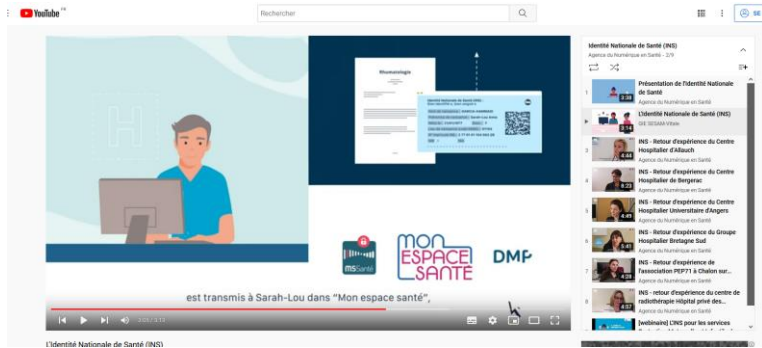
YouTube FR

Rechercher

SE

Rhumatologie

MSSanté

MON ESPACE SANTÉ

DMP

est transmis à Sarah-Lou dans "Mon espace santé",

2:05 / 3:13

L'Identité Nationale de Santé (INS)

Identité Nationale de Santé (INS)

Agence du Numérique en Santé - 2/9

1 Présentation de l'Identité Nationale de Santé
Agence du Numérique en Santé
2:38

▶ L'Identité Nationale de Santé (INS)
GIE SESAM-Vitale
3:14

3 INS - Retour d'expérience du Centre Hospitalier d'Allauch
Agence du Numérique en Santé
4:44

4 INS - Retour d'expérience du Centre Hospitalier de Bergerac
Agence du Numérique en Santé
4:22

5 INS - Retour d'expérience du Centre Hospitalier Universitaire d'Angers
Agence du Numérique en Santé
4:45

6 INS - Retour d'expérience du Groupe Hospitalier Bretagne Sud
Agence du Numérique en Santé
5:41

7 INS - Retour d'expérience de l'association PEP71 à Chalon sur...
Agence du Numérique en Santé
4:29

8 INS - retour d'expérience du centre de radiothérapie Hôpital privé des...
Agence du Numérique en Santé
4:28

9 [Webinaire] L'INS pour les services
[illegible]